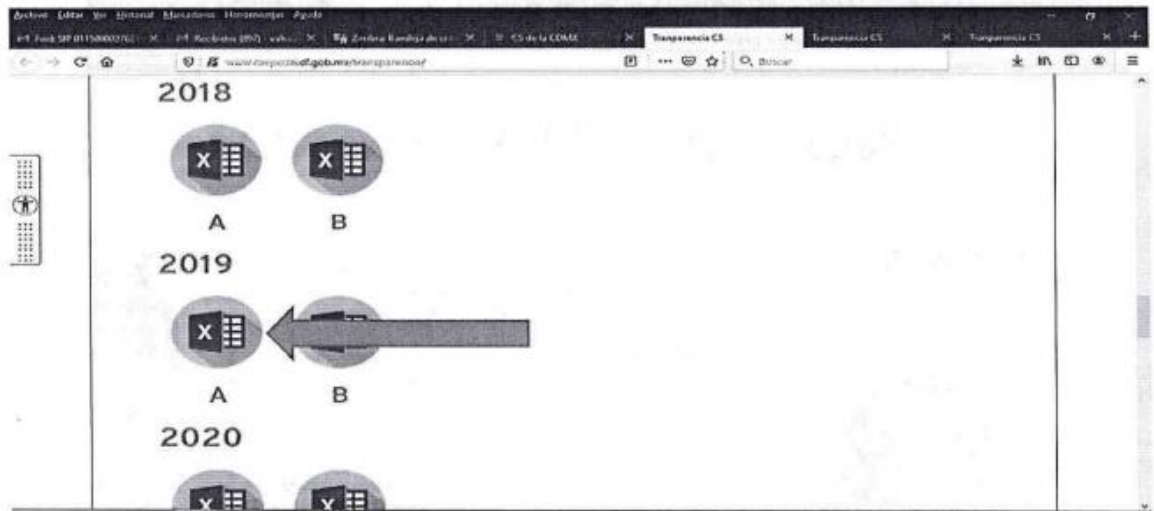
Archivo Editar Ver Historial Marcadores Herramientas Ayuda

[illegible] SIP 0115000027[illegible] × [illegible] Recibidos (897) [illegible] × Zimbra: Bandeja de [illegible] × CS de la CDMX × Transparencia CS × Transparencia CS × Transparencia CS ×

www.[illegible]df.gob.mx/transparencia/

Buscar

2018

A B

2019

A B

2020